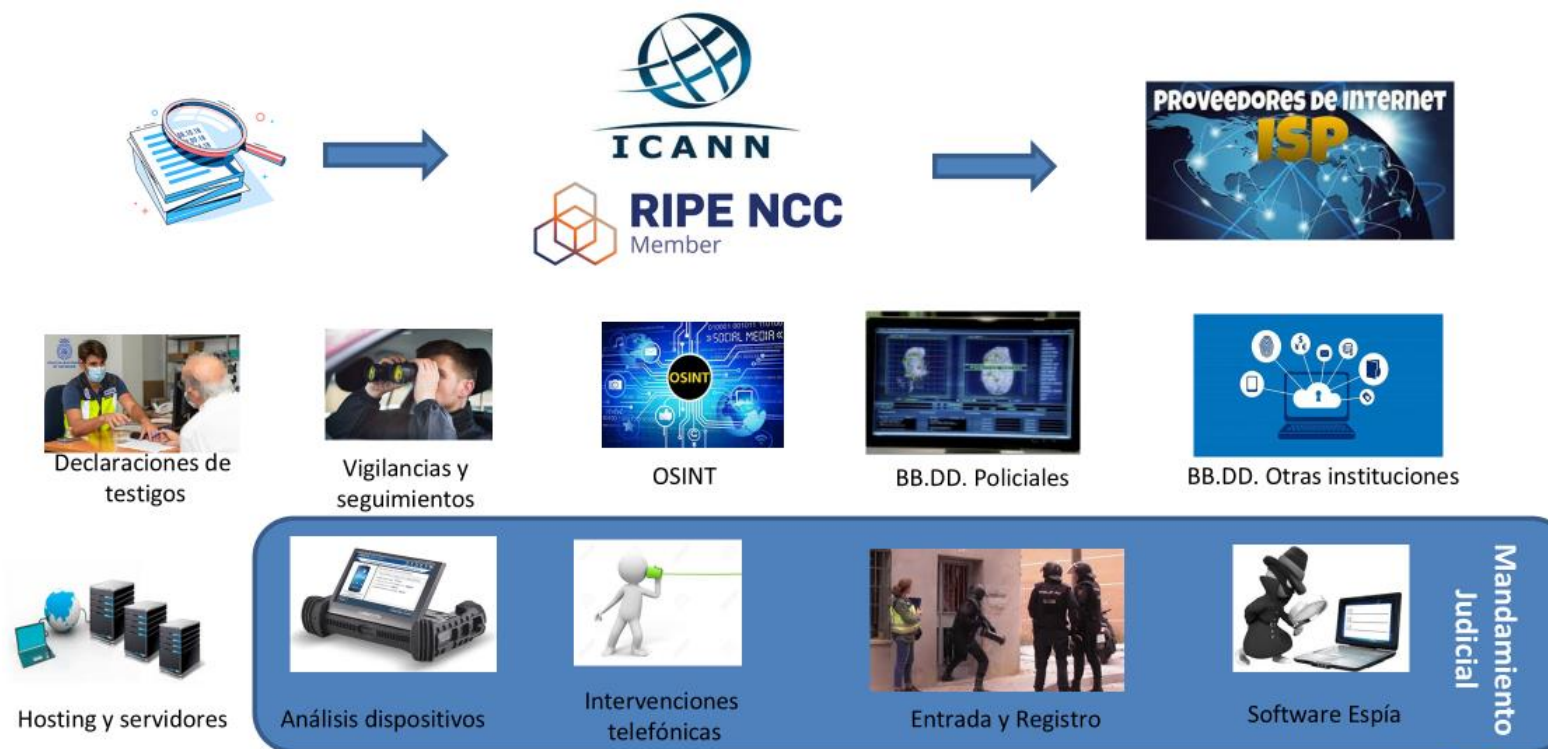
ICANN

RIPE NCC
Member

PROVEEDORES DE INTERNET
ISP

Declaraciones de testigos

Vigilancias y seguimientos

SOCIAL MEDIA
OSINT

OSINT

BB.DD. Policiales

BB.DD. Otras instituciones

Hosting y servidores

Análisis dispositivos

Intervenciones telefónicas

Entrada y Registro

Software Espía

Mandamiento Judicial